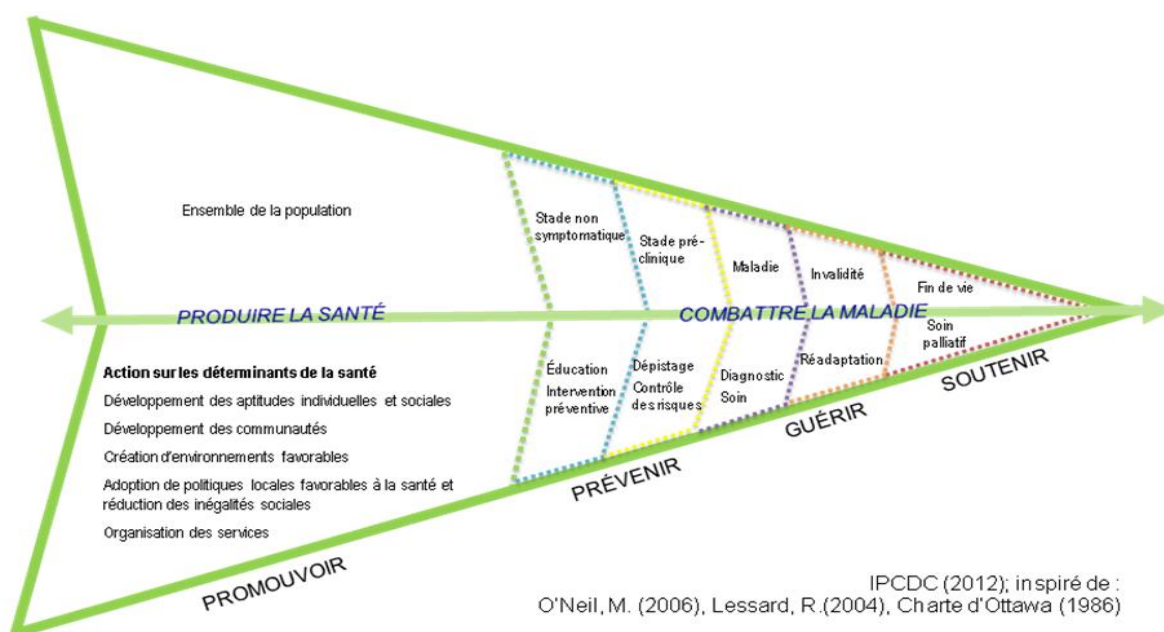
Ensemble de la population

Stade non symptomatique

Stade pré-clinique

Maladie

Invalidité

Fin de vie

PRODUIRE LA SANTÉ

COMBATTRE LA MALADIE

Soin palliatif

Action sur les déterminants de la santé

Développement des aptitudes individuelles et sociales

Développement des communautés

Création d'environnements favorables

Adoption de politiques locales favorables à la santé et réduction des inégalités sociales

Organisation des services

Éducation

Intervention préventive

Dépistage

Contrôle des risques

Diagnostic

Soin

Réadaptation

SOUTENIR

GUÉRIR

PRÉVENIR

PROMOUVOIR

IPCDC (2012); inspiré de :
O'Neil, M. (2006), Lessard, R.(2004), Charte d'Ottawa (1986)